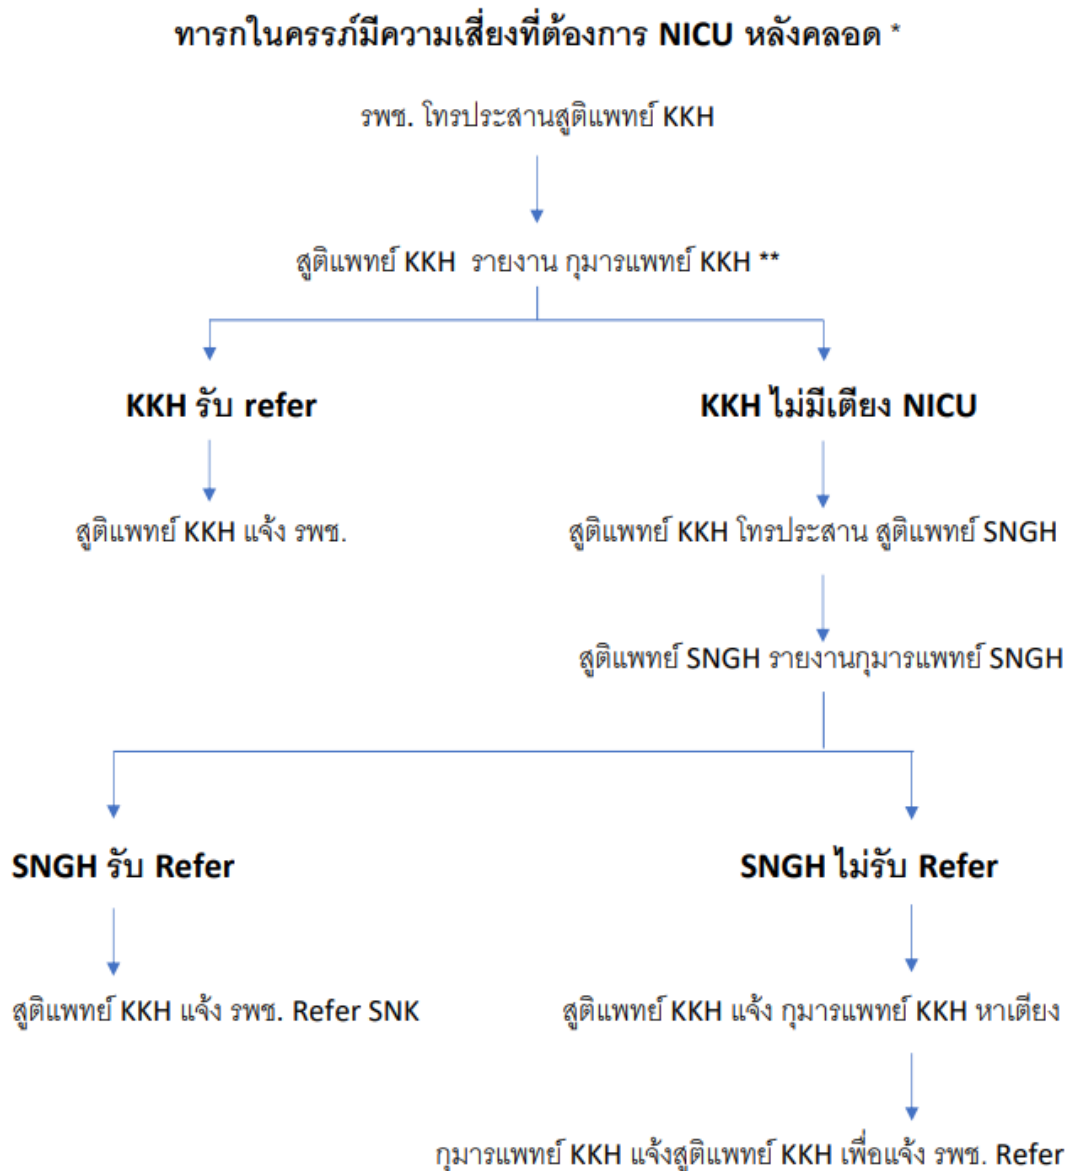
ทารกในครรภ์มีความเสี่ยงที่ต้องการ NICU หลังคลอด *

รพช. โทรประสานสูติแพทย์ KKH

สูติแพทย์ KKH รายงาน กุมารแพทย์ KKH **

KKH รับ refer

สูติแพทย์ KKH แจ้ง รพช.

KKH ไม่มีเตียง NICU

สูติแพทย์ KKH โทรประสาน สูติแพทย์ SNGH

สูติแพทย์ SNGH รายงานกุมารแพทย์ SNGH

SNGH รับ Refer

สูติแพทย์ KKH แจ้ง รพช. Refer SNK

SNGH ไม่รับ Refer

สูติแพทย์ KKH แจ้ง กุมารแพทย์ KKH หาเตียง

กุมารแพทย์ KKH แจ้งสูติแพทย์ KKH เพื่อแจ้ง รพช. Refer